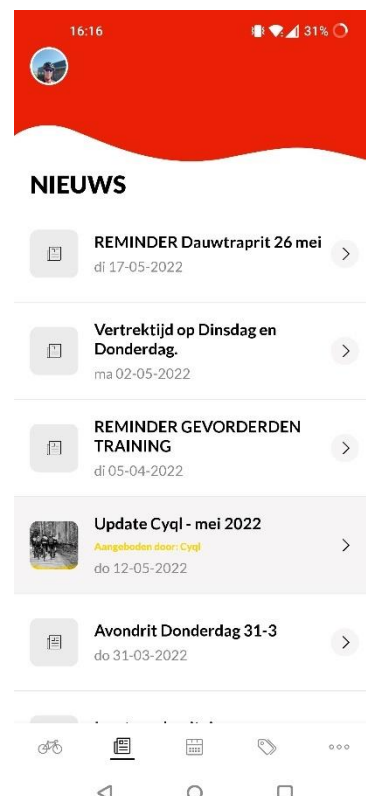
16:16
31%

NIEUWS

REMINDER Dauwtraprit 26 mei
di 17-05-2022

Vertrektijd op Dinsdag en Donderdag.
ma 02-05-2022

REMINDER GEVORDERDEN TRAINING
di 05-04-2022

Update Cyql - mei 2022
Aangeboden door: Cyql
do 12-05-2022

Avondrit Donderdag 31-3
do 31-03-2022

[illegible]